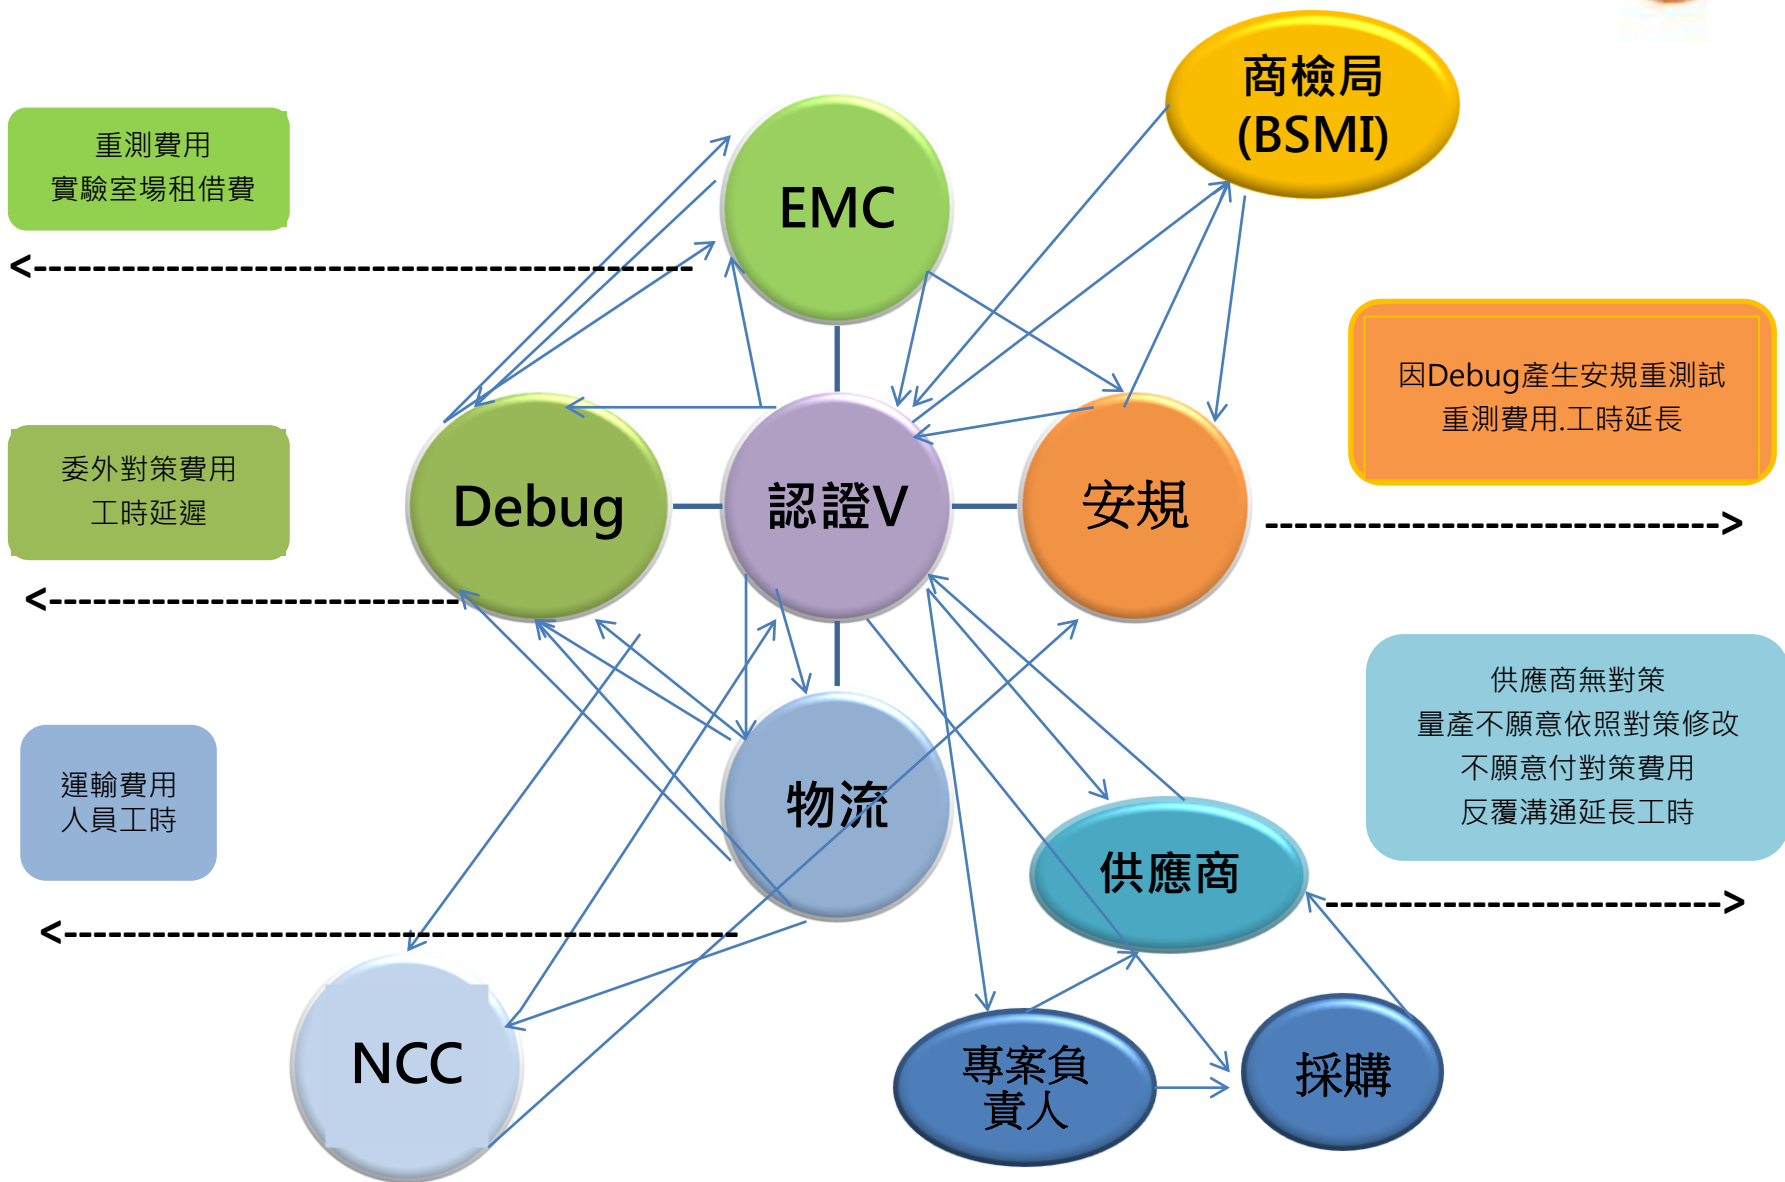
重測費用
實驗室場租借費

<------------------------------------------

EMC

商檢局
(BSMI)

因Debug產生安規重測試
重測費用.工時延長

委外對策費用
工時延遲

Debug

認證V

安規

-------------------------------->

<--------------------------

供應商無對策
量產不願意依照對策修改
不願意付對策費用
反覆溝通延長工時

運輸費用
人員工時

物流

供應商

-------------------------->

<----------------------------------------------------

NCC

專案負責人

採購